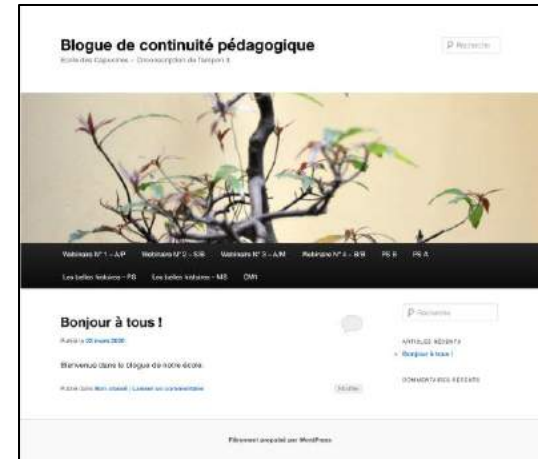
Blogue de continuité pédagogique

Ecole des Capucines – Circonscription de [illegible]

Recherche

Webinaire N° 1 – A/P   Webinaire N° 2 – S/B   Webinaire N° 3 – A/M   Webinaire N° 4 – B/B   PS B   PS A

Les belles histoires – PS   Les belles histoires – MS   CM1

Bonjour à tous !

Publié le 20 mars 2020

Bienvenue dans le blogue de notre école.

Publié dans Non classé | Laisser un commentaire

Modifier

Recherche

ARTICLES RÉCENTS

Bonjour à tous !

COMMENTAIRES RÉCENTS

Fièrement propulsé par WordPress